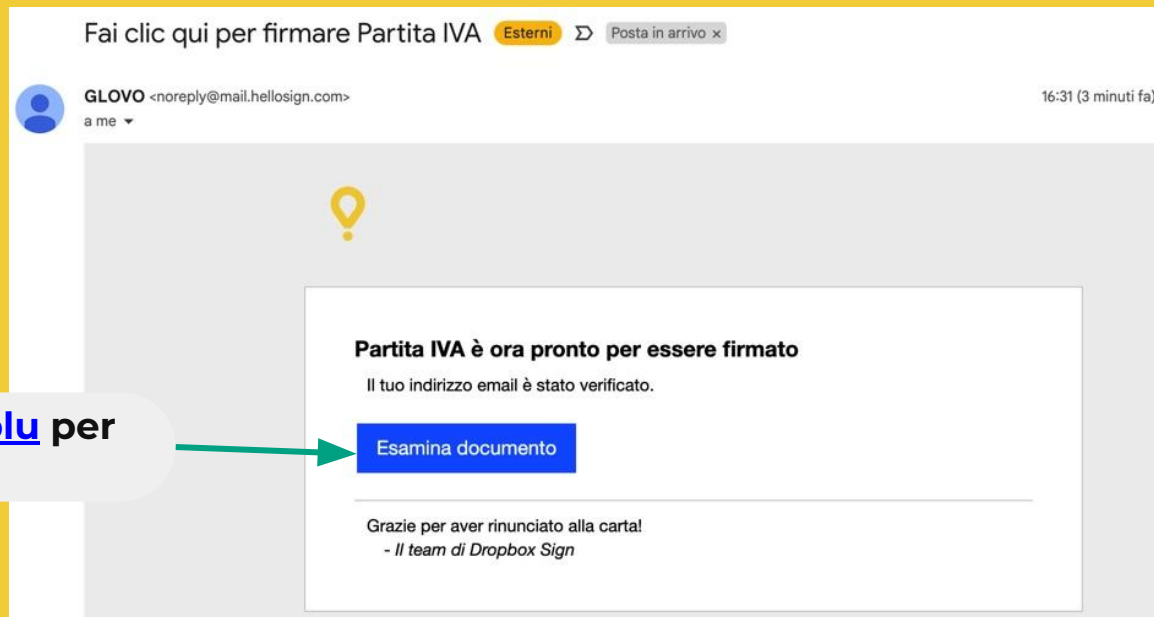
Fai clic qui per firmare Partita IVA Esterni Posta in arrivo ×

GLOVO <noreply@mail.hellosign.com>
a me

16:31 (3 minuti fa)

Partita IVA è ora pronto per essere firmato

Il tuo indirizzo email è stato verificato.

Esamina documento

Grazie per aver rinunciato alla carta!
- Il team di Dropbox Sign

lu per